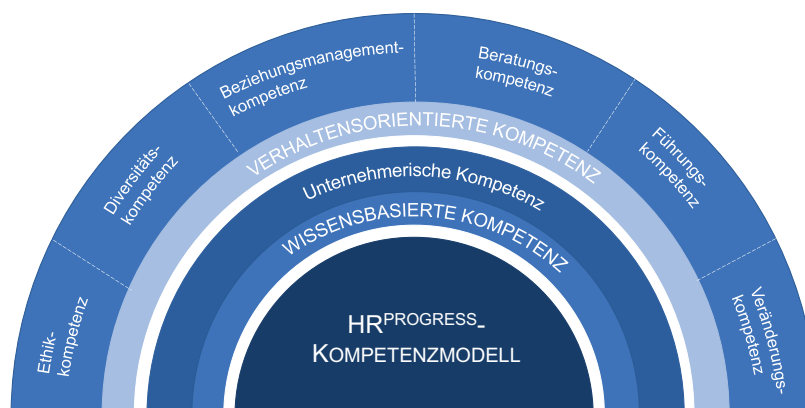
Ethikkompetenz

Diversitätskompetenz

Beziehungsmanagementkompetenz

Beratungskompetenz

Führungskompetenz

Veränderungskompetenz

VERHALTENSORIENTIERTE KOMPETENZ

Unternehmerische Kompetenz

WISSENSBASIERTE KOMPETENZ

HR$^{PROGRESS}$-KOMPETENZMODELL